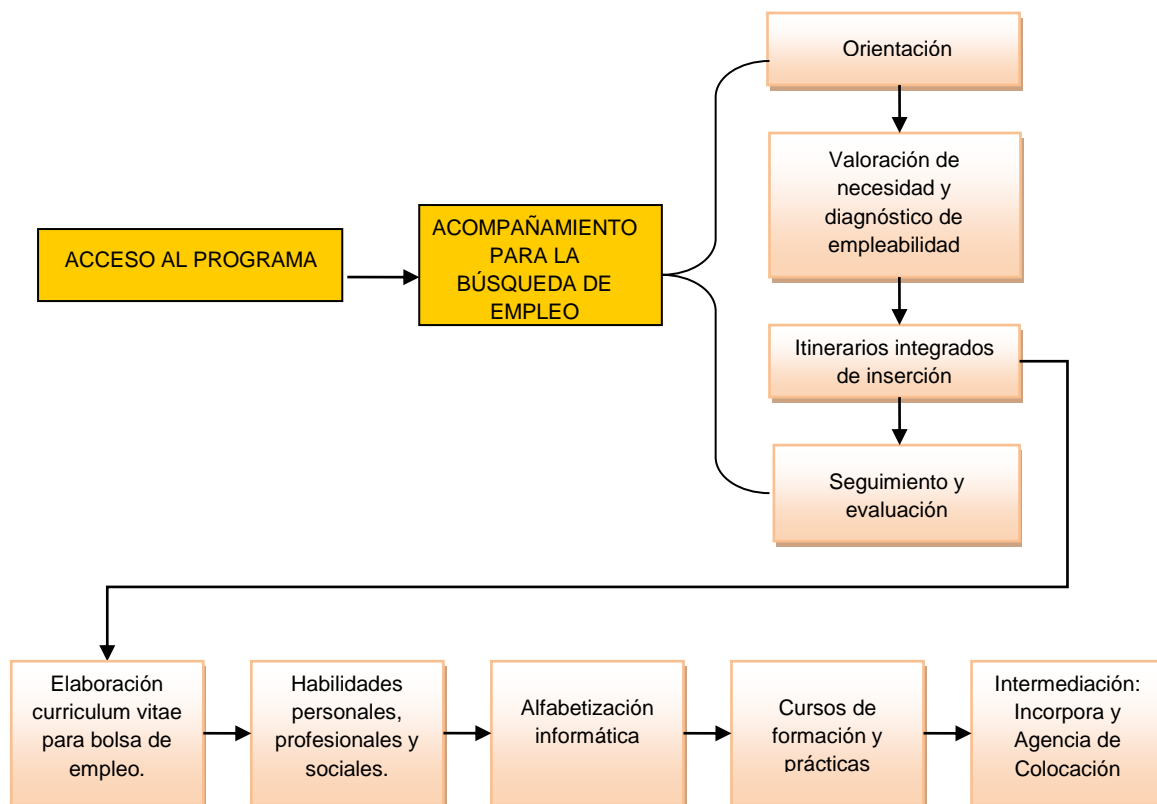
ACCESO AL PROGRAMA

ACOMPAÑAMIENTO PARA LA BÚSQUEDA DE EMPLEO

Orientación

Valoración de necesidad y diagnóstico de empleabilidad

Itinerarios integrados de inserción

Seguimiento y evaluación

Elaboración curriculum vitae para bolsa de empleo.

Habilidades personales, profesionales y sociales.

Alfabetización informática

Cursos de formación y prácticas

Intermediación: Incorpora y Agencia de Colocación